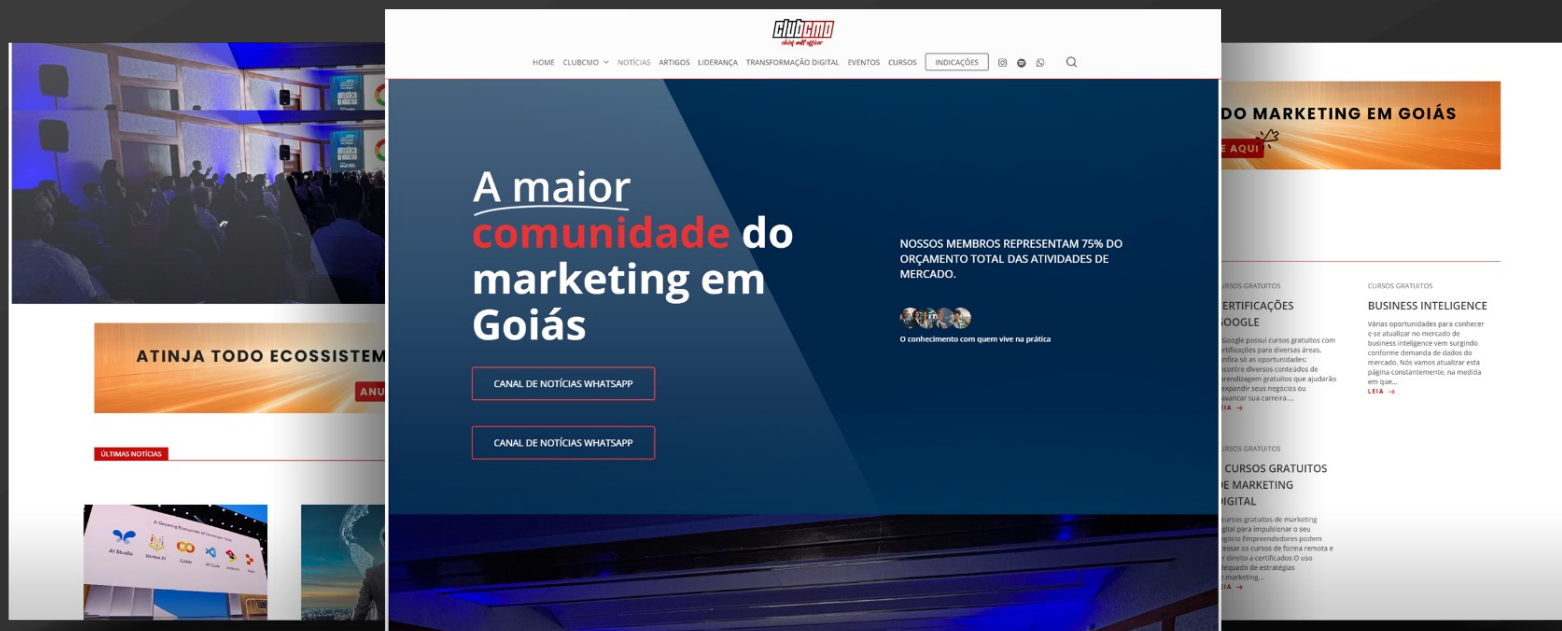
ATINJA TODO ECOSSISTEM
ANU

ÚLTIMAS NOTÍCIAS

AI Studio
Vertex AI
Colab

clubcmo
chief mkt officer

HOME CLUBCMO NOTÍCIAS ARTIGOS LIDERANÇA TRANSFORMAÇÃO DIGITAL EVENTOS CURSOS INDICAÇÕES

A maior comunidade do marketing em Goiás

NOSSOS MEMBROS REPRESENTAM 75% DO ORÇAMENTO TOTAL DAS ATIVIDADES DE MERCADO.

O conhecimento com quem vive na prática

CANAL DE NOTÍCIAS WHATSAPP

CANAL DE NOTÍCIAS WHATSAPP

DO MARKETING EM GOIÁS
E AQUI

CURSOS GRATUITOS
ERTIFICAÇÕES GOOGLE
Google possui cursos gratuitos com certificações para diversas áreas. Confira só as oportunidades: encontre diversos conteúdos de aprendizagem gratuitos que ajudarão a expandir seus negócios ou avançar sua carreira....
IA →

CURSOS GRATUITOS
BUSINESS INTELIGENCE
Várias oportunidades para conhecer e se atualizar no mercado de business inteligence vem surgindo conforme demanda de dados do mercado. Nós vamos atualizar esta página constantemente, na medida em que...
LEIA →

CURSOS GRATUITOS
CURSOS GRATUITOS DE MARKETING DIGITAL
cursos gratuitos de marketing digital para impulsionar o seu negócio Empreendedores podem acessar os cursos de forma remota e direito a certificados O uso adequado de estratégias marketing...
IA →